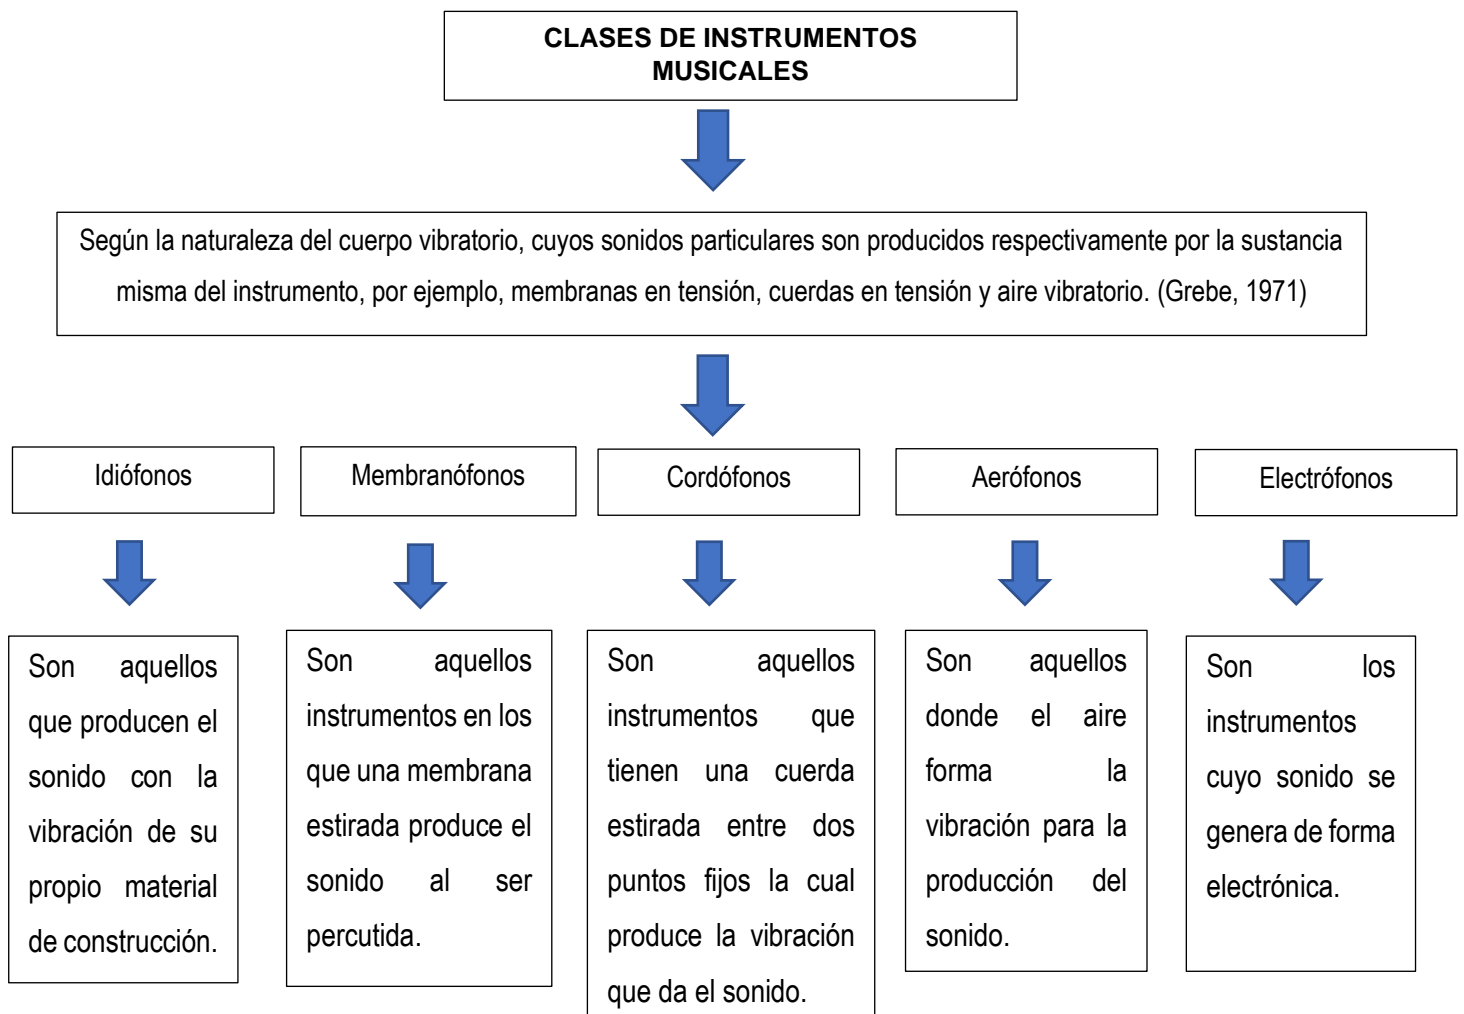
CLASES DE INSTRUMENTOS MUSICALES

Según la naturaleza del cuerpo vibratorio, cuyos sonidos particulares son producidos respectivamente por la sustancia misma del instrumento, por ejemplo, membranas en tensión, cuerdas en tensión y aire vibratorio. (Grebe, 1971)

Idiófonos

Son aquellos que producen el sonido con la vibración de su propio material de construcción.

Membranófonos

Son aquellos instrumentos en los que una membrana estirada produce el sonido al ser percutida.

Cordófonos

Son aquellos instrumentos que tienen una cuerda estirada entre dos puntos fijos la cual produce la vibración que da el sonido.

Aerófonos

Son aquellos donde el aire forma la vibración para la producción del sonido.

Electrófonos

Son los instrumentos cuyo sonido se genera de forma electrónica.